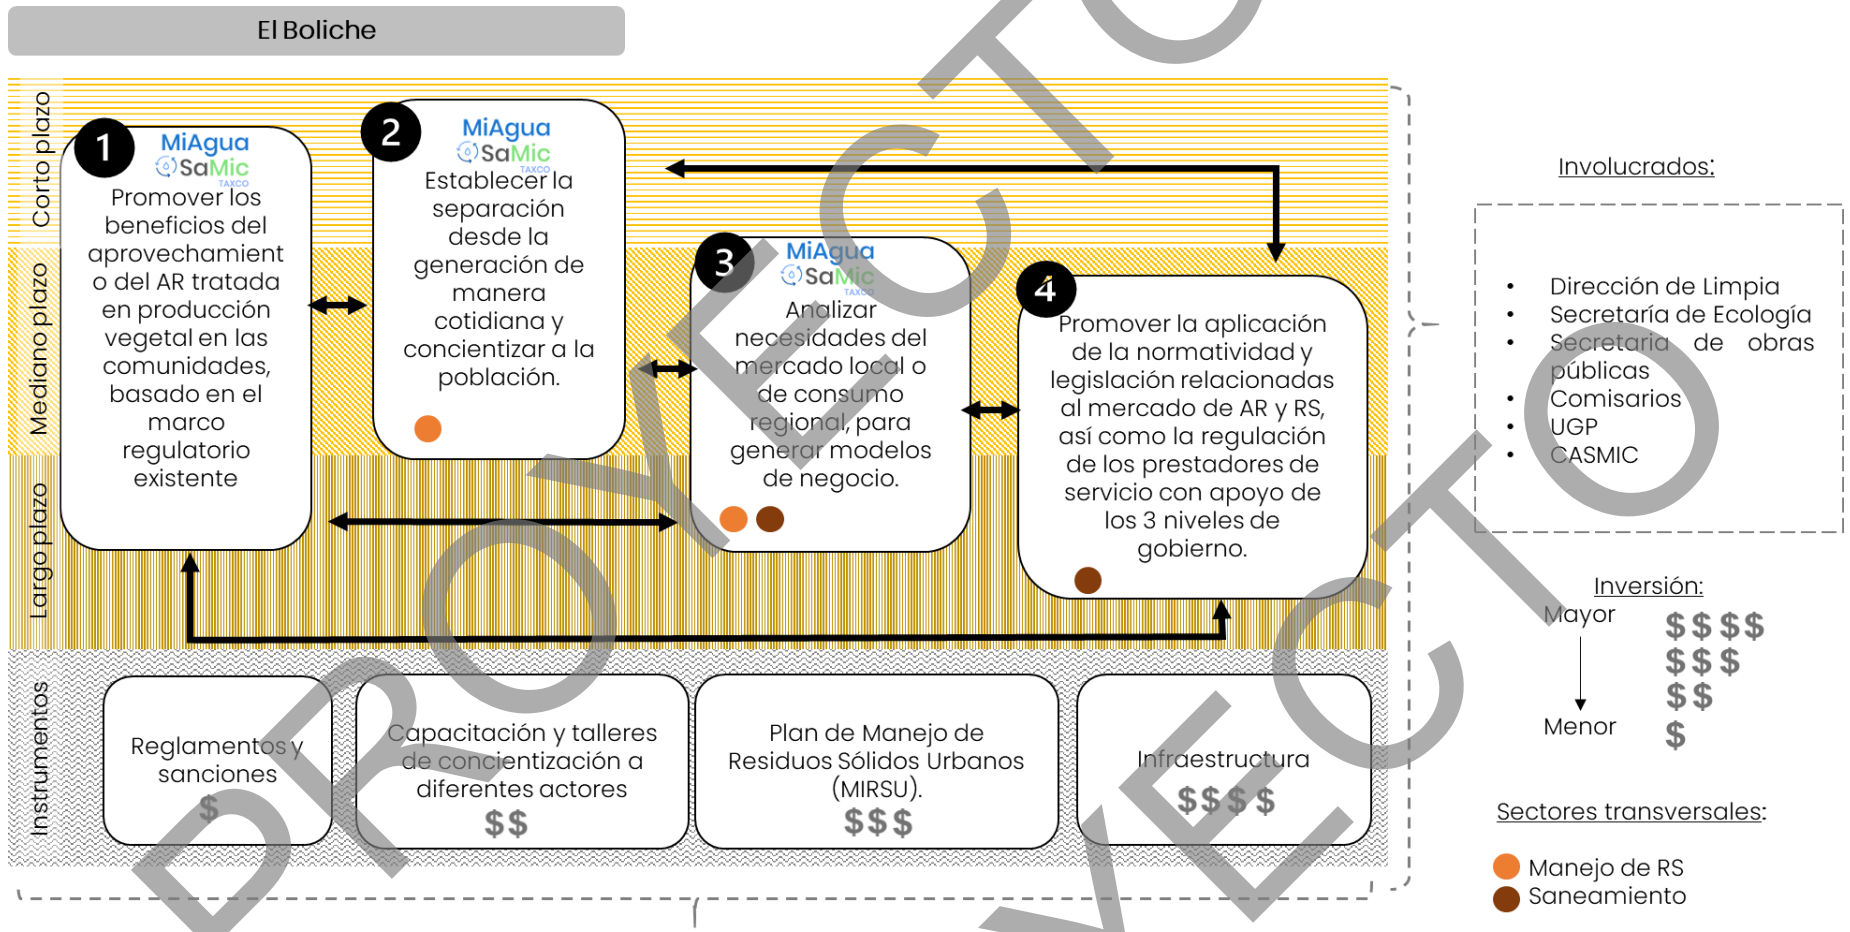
El Boliche

Corto plazo

Mediano plazo

Largo plazo

1
MiAgua
SaMic
TAXCO
Promover los beneficios del aprovechamiento del AR tratada en producción vegetal en las comunidades, basado en el marco regulatorio existente

2
MiAgua
SaMic
TAXCO
Establecer la separación desde la generación de manera cotidiana y concientizar a la población.

3
MiAgua
SaMic
TAXCO
Analizar necesidades del mercado local o de consumo regional, para generar modelos de negocio.

4
Promover la aplicación de la normatividad y legislación relacionadas al mercado de AR y RS, así como la regulación de los prestadores de servicio con apoyo de los 3 niveles de gobierno.

Instrumentos

Reglamentos y sanciones
$

Capacitación y talleres de concientización a diferentes actores
$$

Plan de Manejo de Residuos Sólidos Urbanos (MIRSU).
$$$

Infraestructura
$$$$

Involucrados:

- Dirección de Limpia
- Secretaría de Ecología
- Secretaría de obras públicas
- Comisarios
- UGP
- CASMIC

Inversión:
Mayor
Menor
$$$$
$$$
$$
$

Sectores transversales:
Manejo de RS
Saneamiento

PROYECTO PROYECTO